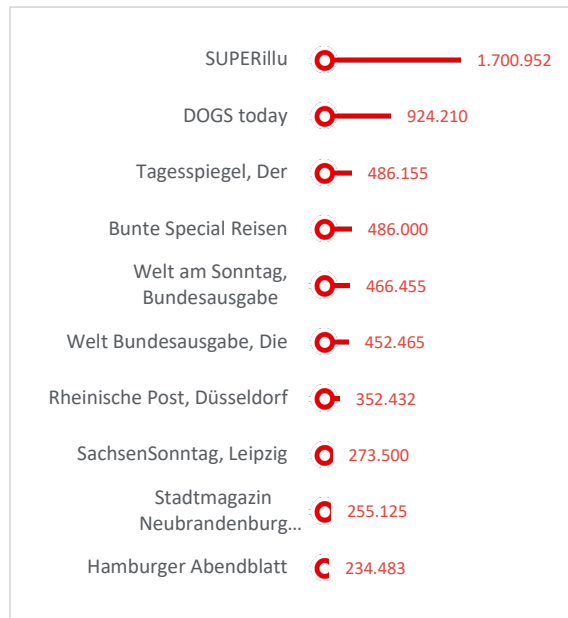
| | |
|---|---|
| SUPERillu | 1.700.952 |
| DOGS today | 924.210 |
| Tagesspiegel, Der | 486.155 |
| Bunte Special Reisen | 486.000 |
| Welt am Sonntag, Bundesausgabe | 466.455 |
| Welt Bundesausgabe, Die | 452.465 |
| Rheinische Post, Düsseldorf | 352.432 |
| SachsenSonntag, Leipzig | 273.500 |
| Stadtmagazin Neubrandenburg... | 255.125 |
| Hamburger Abendblatt | 234.483 |